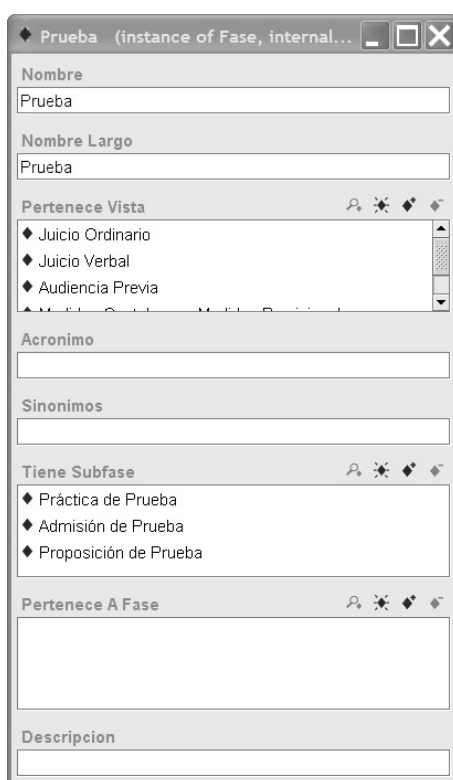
◆ Prueba (instance of Fase, internal...

Nombre

Prueba

Nombre Largo

Prueba

Pertenece Vista

◆ Juicio Ordinario

◆ Juicio Verbal

◆ Audiencia Previa

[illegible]

Acronimo

Sinonimos

Tiene Subfase

◆ Práctica de Prueba

◆ Admisión de Prueba

◆ Proposición de Prueba

Pertenece A Fase

Descripcion